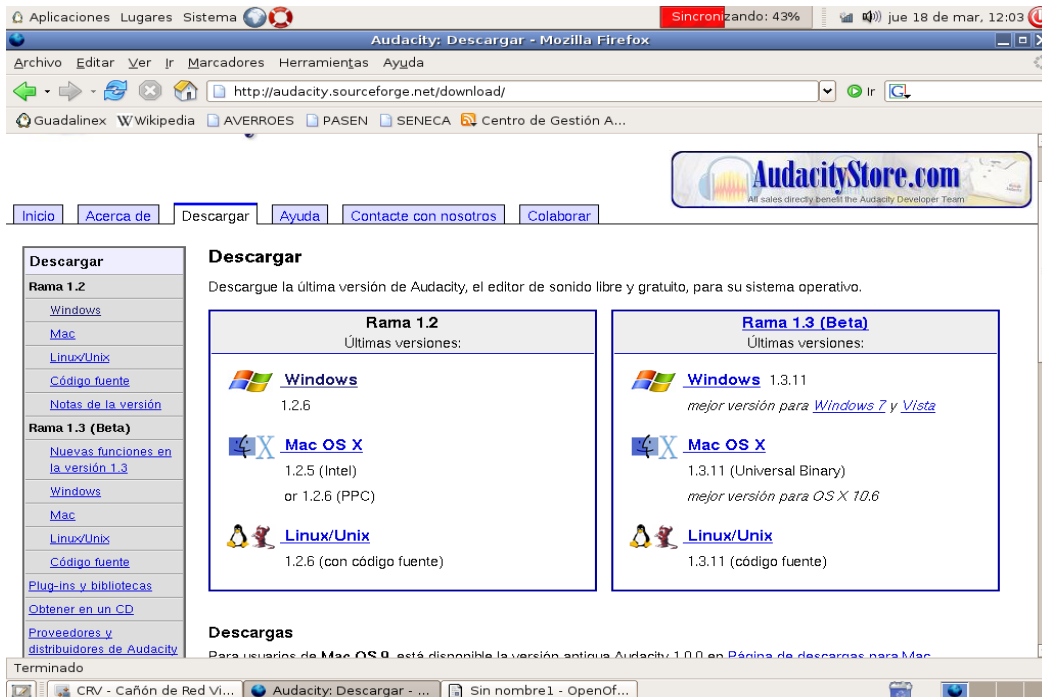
Aplicaciones Lugares Sistema

Sincronizando: 43%

jue 18 de mar, 12:03

Audacity: Descargar - Mozilla Firefox

Archivo Editar Ver Ir Marcadores Herramientas Ayuda

http://audacity.sourceforge.net/download/

Ir

Guadalinex Wikipedia AVERROES PASEN SENECA Centro de Gestión A...

AudacityStore.com
All sales directly benefit the Audacity Developer Team

Inicio | Acerca de | Descargar | Ayuda | Contacte con nosotros | Colaborar

Descargar
Rama 1.2
Windows
Mac
Linux/Unix
Código fuente
Notas de la versión
Rama 1.3 (Beta)
Nuevas funciones en la versión 1.3
Windows
Mac
Linux/Unix
Código fuente
Plug-ins y bibliotecas
Obtener en un CD
Proveedores y distribuidores de Audacity

Descargar

Descargue la última versión de Audacity, el editor de sonido libre y gratuito, para su sistema operativo.

Rama 1.2
Últimas versiones:

Windows
1.2.6

Mac OS X
1.2.5 (Intel)
or 1.2.6 (PPC)

Linux/Unix
1.2.6 (con código fuente)

Rama 1.3 (Beta)
Últimas versiones:

Windows 1.3.11
mejor versión para Windows 7 y Vista

Mac OS X
1.3.11 (Universal Binary)
mejor versión para OS X 10.6

Linux/Unix
1.3.11 (código fuente)

Descargas

Para usuarios de Mac OS 9, está disponible la versión antigua Audacity 1.0.0 en Página de descargas para Mac

Terminado

CRV - Cañón de Red Vi... | Audacity: Descargar - ... | Sin nombre1 - OpenOf...